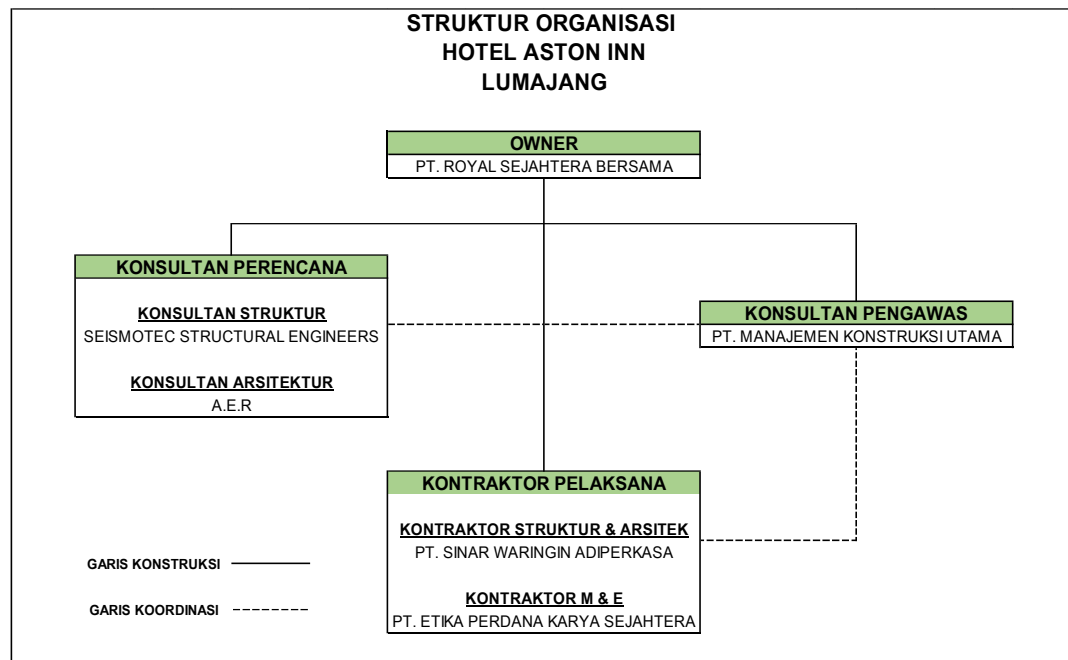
STRUKTUR ORGANISASI
HOTEL ASTON INN
LUMAJANG

OWNER
PT. ROYAL SEJAHTERA BERSAMA

KONSULTAN PERENCANA

KONSULTAN STRUKTUR
SEISMOTEC STRUCTURAL ENGINEERS

KONSULTAN ARSITEKTUR
A.E.R

KONSULTAN PENGAWAS
PT. MANAJEMEN KONSTRUKSI UTAMA

KONTRAKTOR PELAKSANA

KONTRAKTOR STRUKTUR & ARSITEK
PT. SINAR WARINGIN ADIPERKASA

KONTRAKTOR M & E
PT. ETIKA PERDANA KARYA SEJAHTERA

GARIS KONSTRUKSI

GARIS KOORDINASI